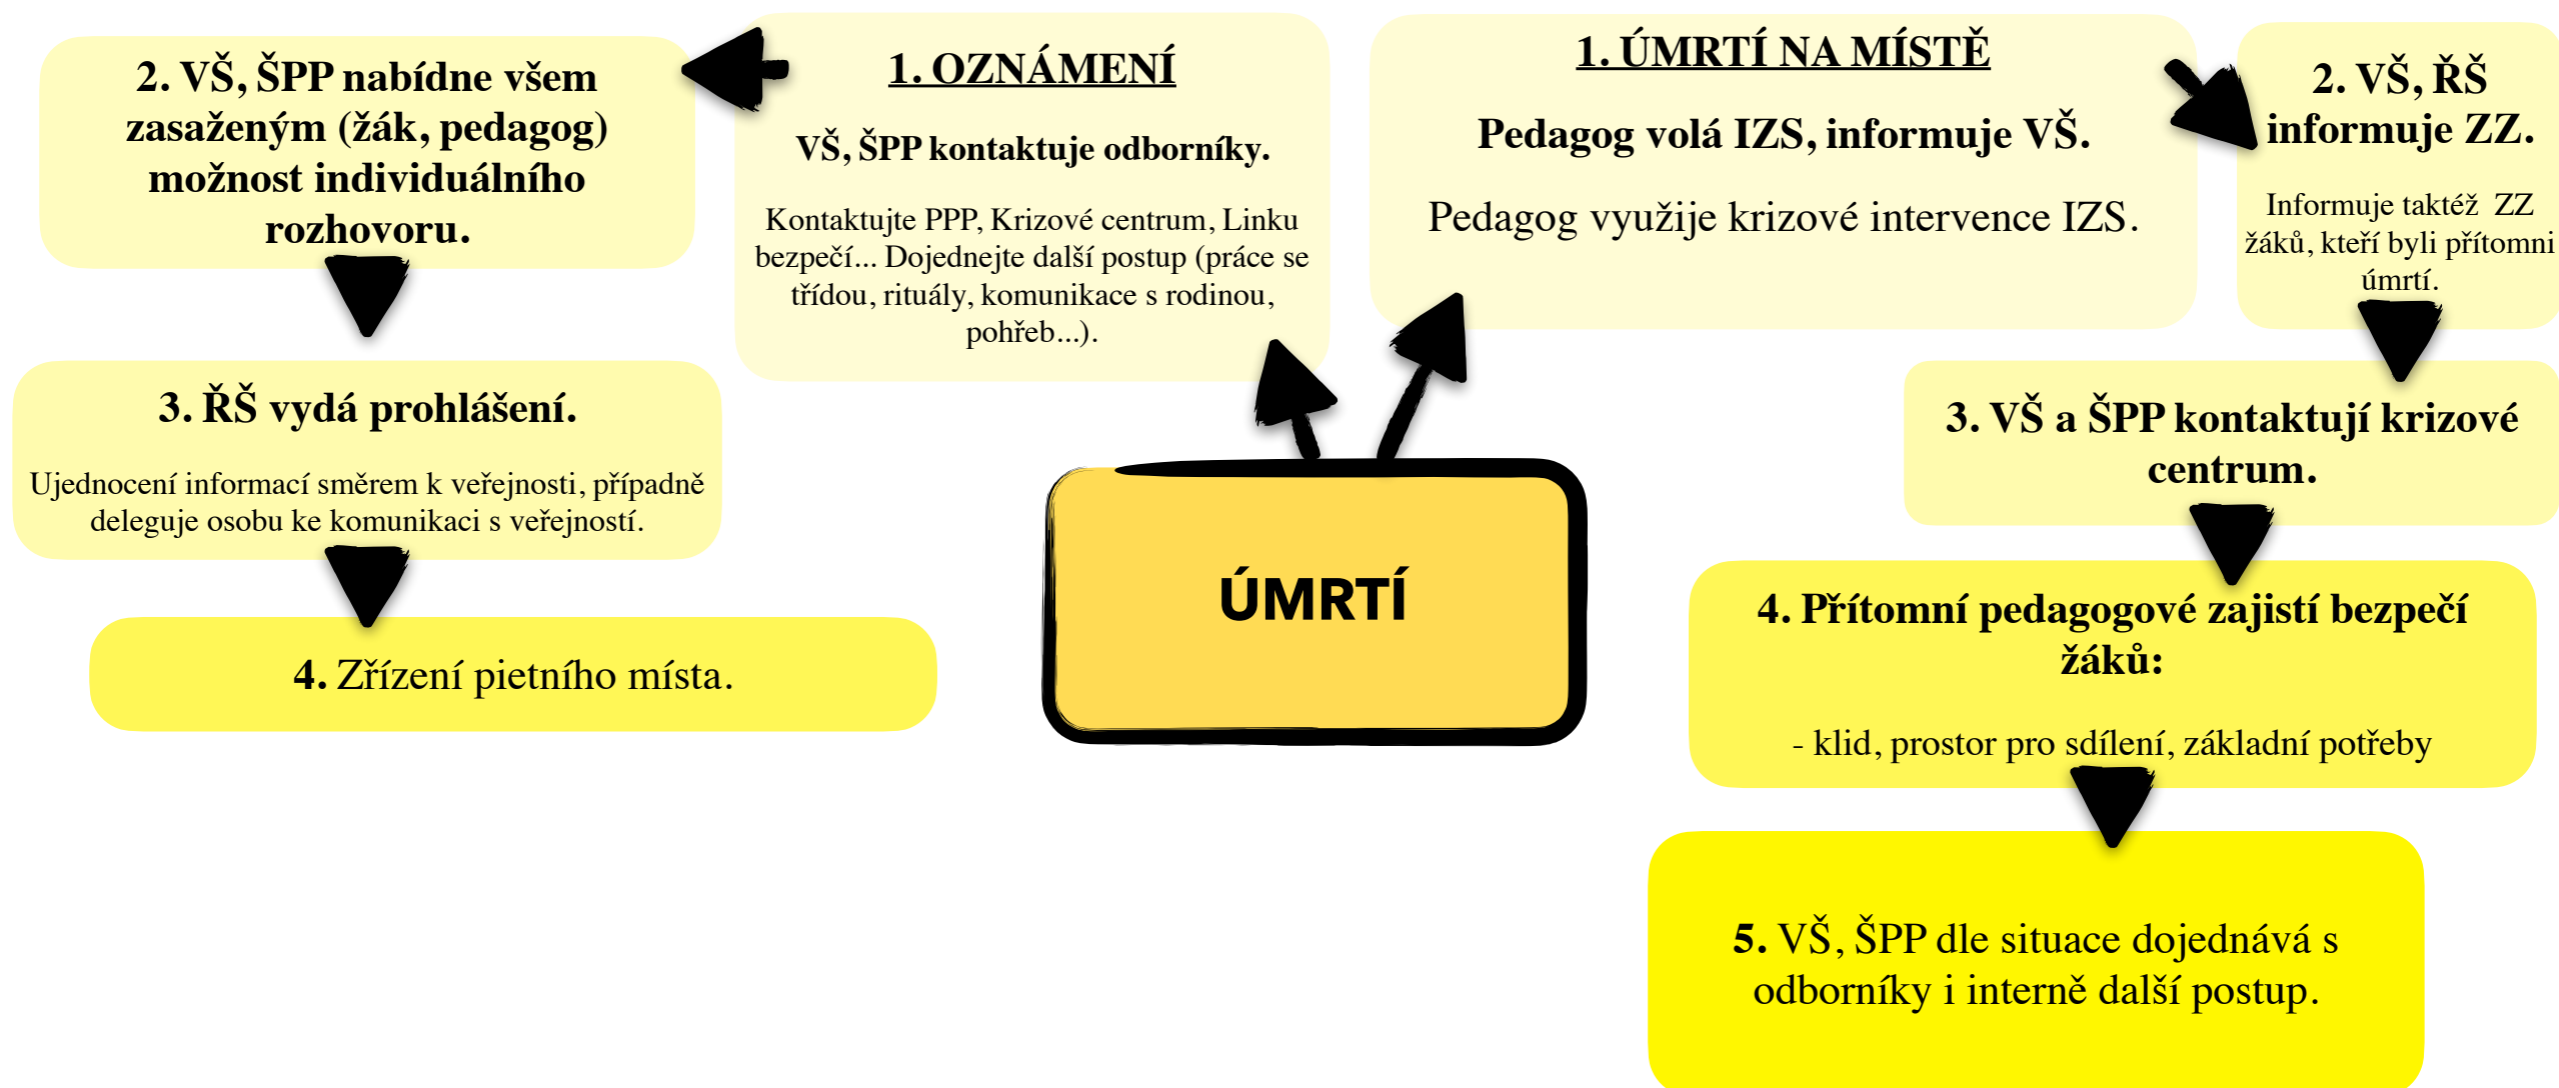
ÚMRTÍ

1. OZNÁMENÍ

VŠ, ŠPP kontaktuje odborníky.

Kontaktujte PPP, Krizové centrum, Linku bezpečí... Dojednejte další postup (práce se třídou, rituály, komunikace s rodinou, pohřeb...).

2. VŠ, ŠPP nabídne všem zasaženým (žák, pedagog) možnost individuálního rozhovoru.

3. ŘŠ vydá prohlášení.

Ujednocení informací směrem k veřejnosti, případně deleguje osobu ke komunikaci s veřejností.

4. Zřízení pietního místa.

1. ÚMRTÍ NA MÍSTĚ

Pedagog volá IZS, informuje VŠ.

Pedagog využije krizové intervence IZS.

2. VŠ, ŘŠ informuje ZZ.

Informuje taktéž ZZ žáků, kteří byli přítomni úmrtí.

3. VŠ a ŠPP kontaktují krizové centrum.

4. Přítomní pedagogové zajistí bezpečí žáků:

- klid, prostor pro sdílení, základní potřeby

5. VŠ, ŠPP dle situace dojednává s odborníky i interně další postup.